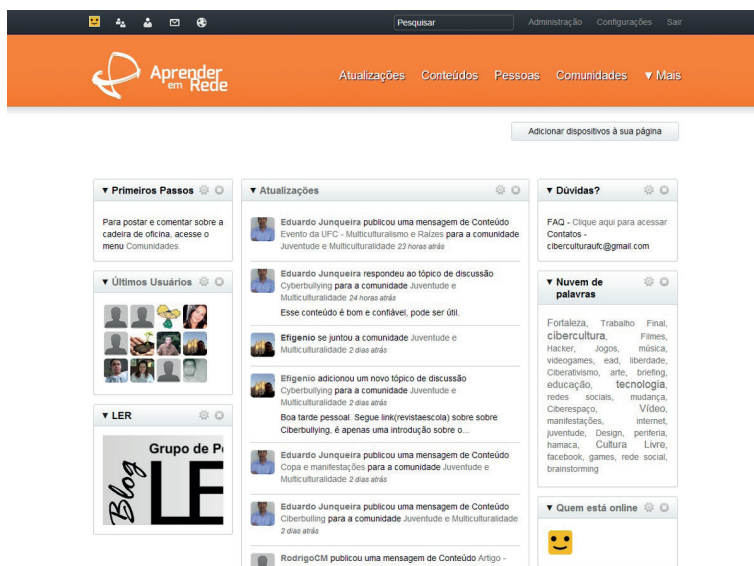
Pesquisar Administração Configurações Sair

Aprender em Rede

Atualizações Conteúdos Pessoas Comunidades ▼ Mais

Adicionar dispositivos à sua página

▼ Primeiros Passos

Para postar e comentar sobre a cadeira de oficina, acesse o menu Comunidades.

▼ Últimos Usuários

▼ LER

Grupo de P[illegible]

Blog LER

▼ Atualizações

Eduardo Junqueira publicou uma mensagem de Conteúdo Evento da UFC - Multiculturalismo e Raízes para a comunidade Juventude e Multiculturalidade 23 horas atrás

Eduardo Junqueira respondeu ao tópico de discussão Cyberbullying para a comunidade Juventude e Multiculturalidade 24 horas atrás

Esse conteúdo é bom e confiável, pode ser útil.

Efigenio se juntou a comunidade Juventude e Multiculturalidade 2 dias atrás

Efigenio adicionou um novo tópico de discussão Cyberbullying para a comunidade Juventude e Multiculturalidade 2 dias atrás

Boa tarde pessoal. Segue link(revistaescola) sobre sobre Ciberbullying, é apenas uma introdução sobre o...

Eduardo Junqueira publicou uma mensagem de Conteúdo Copa e manifestações para a comunidade Juventude e Multiculturalidade 2 dias atrás

Eduardo Junqueira publicou uma mensagem de Conteúdo Ciberbulling para a comunidade Juventude e Multiculturalidade 2 dias atrás

RodrigoCM publicou uma mensagem de Conteúdo Artigo -

▼ Dúvidas?

FAQ - Clique aqui para acessar
Contatos - ciberculturaufc@gmail.com

▼ Nuvem de palavras

Fortaleza, Trabalho Final, cibercultura, Filmes, Hacker, Jogos, música, videogames, ead, liberdade, Ciberativismo, arte, briefing, educação, tecnologia, redes sociais, mudança, Ciberespaço, Vídeo, manifestações, internet, juventude, Design, periferia, hamaca, Cultura Livre, facebook, games, rede social, brainstorming

▼ Quem está online